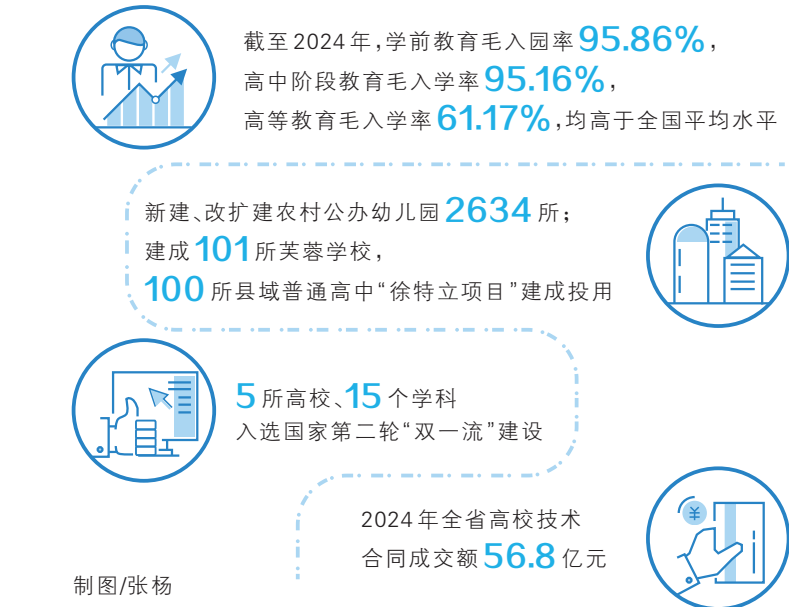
截至2024年，学前教育毛入园率95.86%，
高中阶段教育毛入学率95.16%，
高等教育毛入学率61.17%，均高于全国平均水平

新建、改扩建农村公办幼儿园2634所；
建成101所芙蓉学校，
100所县域普通高中“徐特立项目”建成投用

5所高校、15个学科
入选国家第二轮“双一流”建设

2024年全省高校技术
合同成交额56.8亿元

¥

制图/张杨